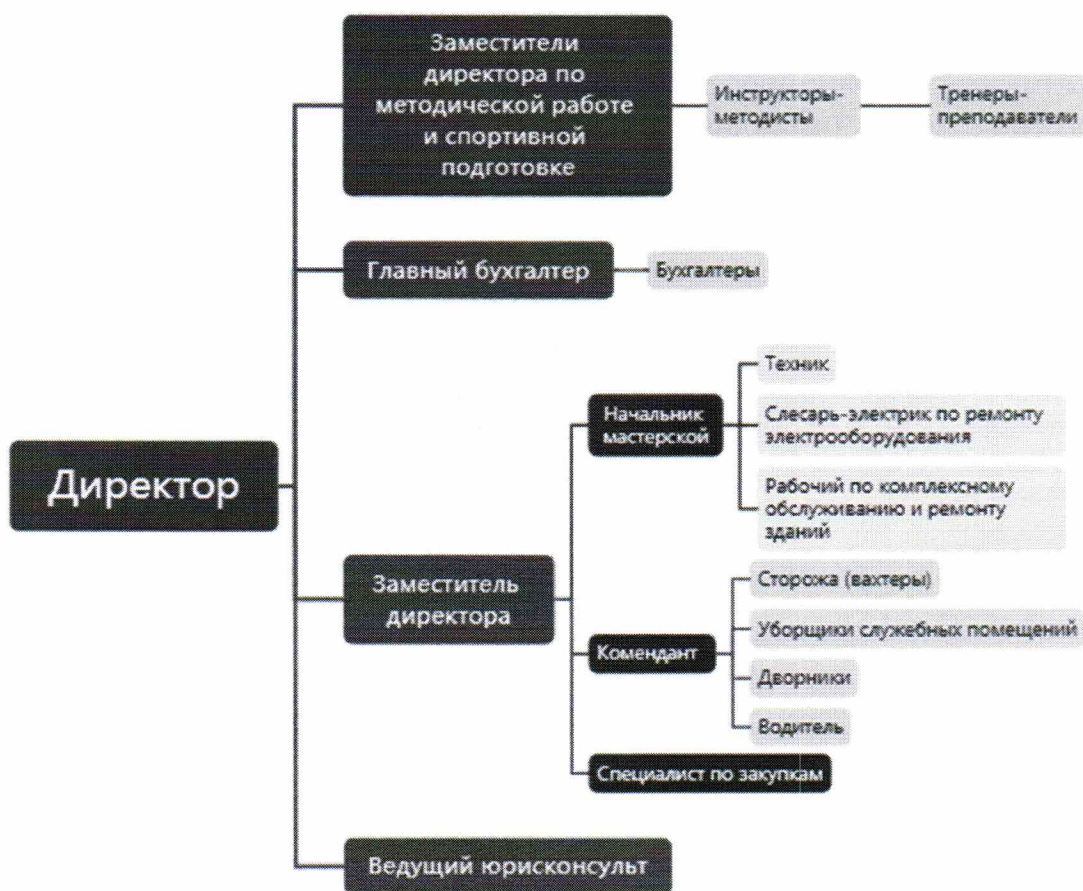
Директор

Заместители директора по методической работе и спортивной подготовке

Инструкторы-методисты

Тренеры-преподаватели

Главный бухгалтер

Бухгалтеры

Заместитель директора

Начальник мастерской

Техник

Слесарь-электрик по ремонту электрооборудования

Рабочий по комплексному обслуживанию и ремонту зданий

Комендант

Сторожа (вахтеры)

Уборщики служебных помещений

Дворники

Водитель

Специалист по закупкам

Ведущий юрисконсульт